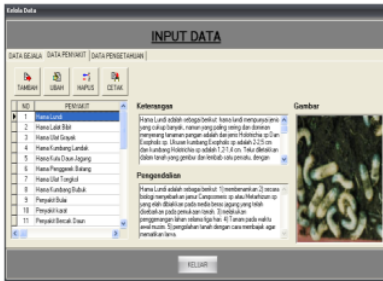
Kelola Data

INPUT DATA

DATA GEJALA | DATA PENYAKIT | DATA PENGETAHUAN

TAMBAH | UBAH | HAPUS | CETAK

| NO | PENYAKIT |
|---|---|
| 1 | Hama Lundi |
| 2 | Hama Lalat Bibit |
| 3 | Hama Ulat Grayak |
| 4 | Hama Kumbang Landak |
| 5 | Hama Kutu Daun Jagung |
| 6 | Hama Penggerek Batang |
| 7 | Hama Ulat Tongkol |
| 8 | Hama Kumbang Bubuk |
| 9 | Penyakit Bulai |
| 10 | Penyakit Karat |
| 11 | Penyakit Bercak Daun |

Keterangan

Hama Lundi adalah sebagai berikut: hama lundi mempunyai jenis yang cukup banyak, namun yang paling sering dan dominan menyerang tanaman pangan adalah dari jenis Holotrichia sp Dan Exopholis sp. Ukuran kumbang Exopholis sp adalah 2-2.5 cm dan kumbang Holotrichia sp adalah 1.2-1.4 cm. Telur diletakkan dalam tanah yang gembur dan lembab satu persatu, dengan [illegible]

Gambar

Pengendalian

Hama Lundi adalah sebagai berikut: 1) membenamkan 2) secara biologi menyebarkan jamur Camponomic sp atau Metarhizium sp yang telah dibiakkan pada media beras jagung yang telah dibiakkan pada pemukaan tanah. 3) melakukan pengolahan tanah secara sempurna 4) Tanam pada waktu awal musim. 5) pengolahan tanah dengan cara membajak agar mematikan larva.

KELUAR